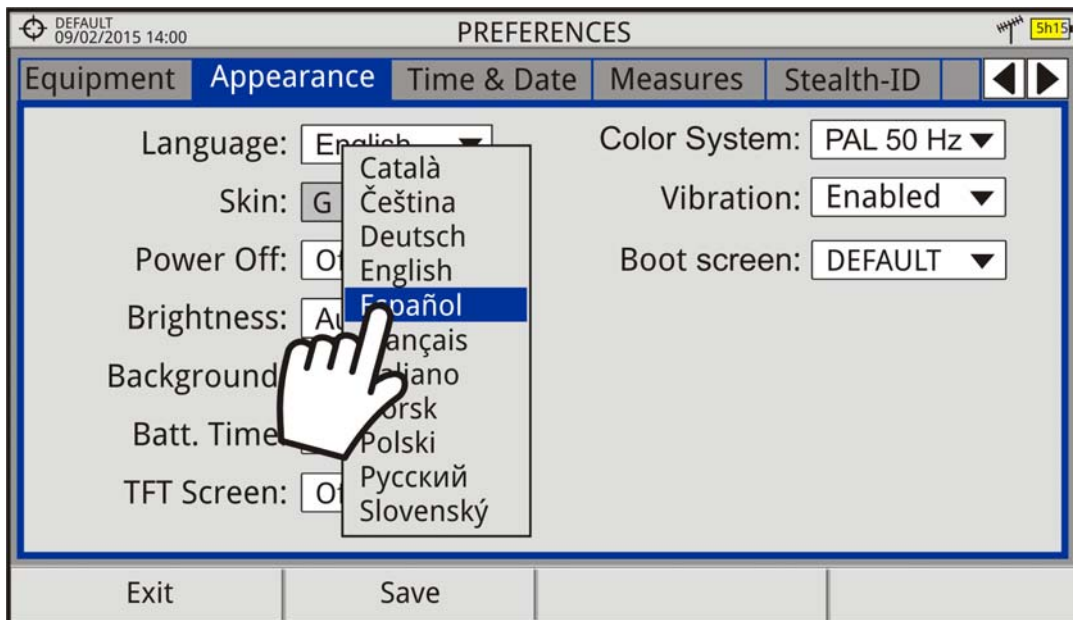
DEFAULT
09/02/2015 14:00

PREFERENCES

5h15

Equipment | Appearance | Time & Date | Measures | Stealth-ID

Language: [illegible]
Skin: G
Power Off: O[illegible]
Brightness: A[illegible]
Background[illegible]
Batt. Time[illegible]
TFT Screen: O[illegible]

Català
Čeština
Deutsch
English
Español
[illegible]ançais
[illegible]liano
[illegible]orsk
Polski
Русский
Slovenský

Color System: PAL 50 Hz
Vibration: Enabled
Boot screen: DEFAULT

Exit
Save